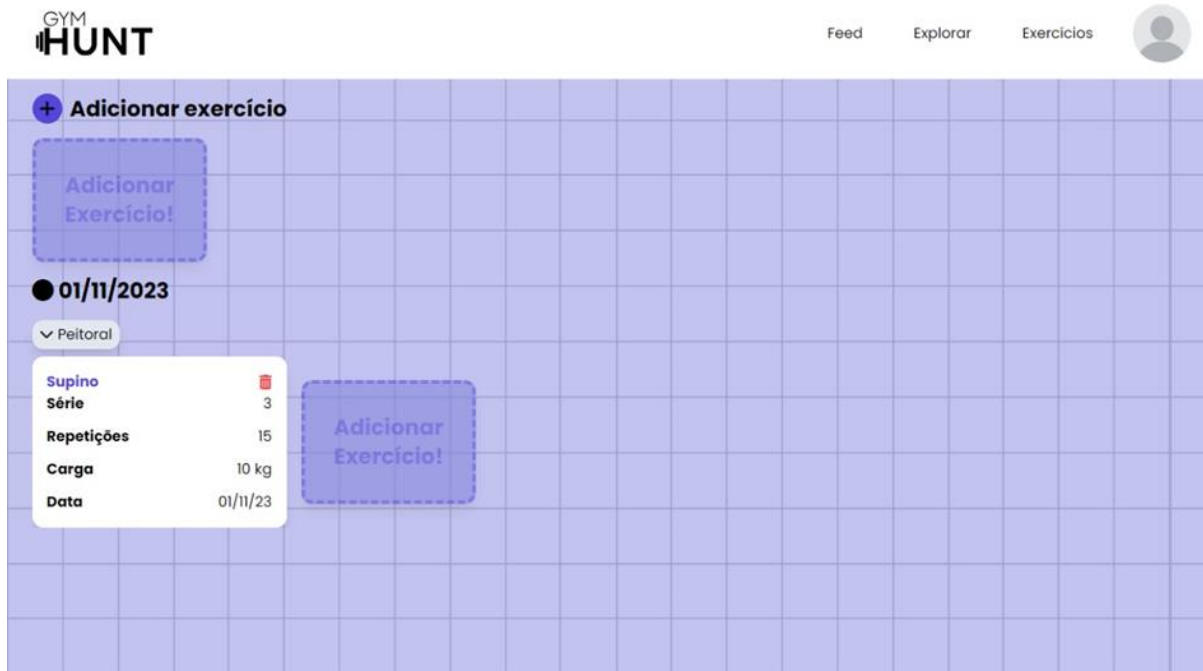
GYM HUNT

Feed Explorar Exercicios

+ Adicionar exercício

Adicionar Exercício!

01/11/2023

Peitoral

Supino

| | |
|---|---|
| Série | 3 |
| Repetições | 15 |
| Carga | 10 kg |
| Data | 01/11/23 |

Adicionar Exercício!